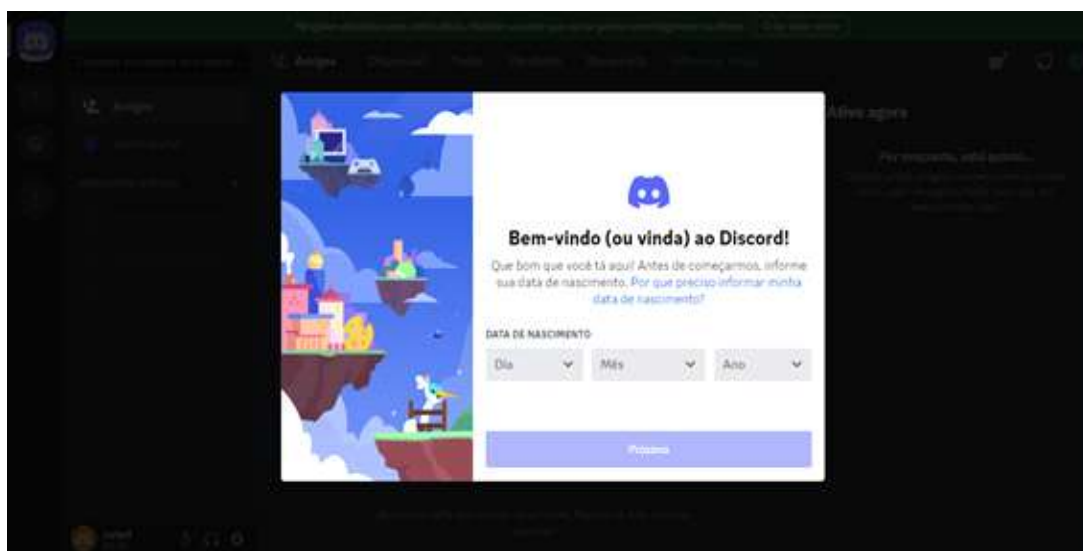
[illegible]

Amigos

Ativo agora

Bem-vindo (ou vinda) ao Discord!

Que bom que você tá aqui! Antes de começarmos, informe sua data de nascimento. Por que preciso informar minha data de nascimento?

DATA DE NASCIMENTO

Dia

Mês

Ano

Próximo